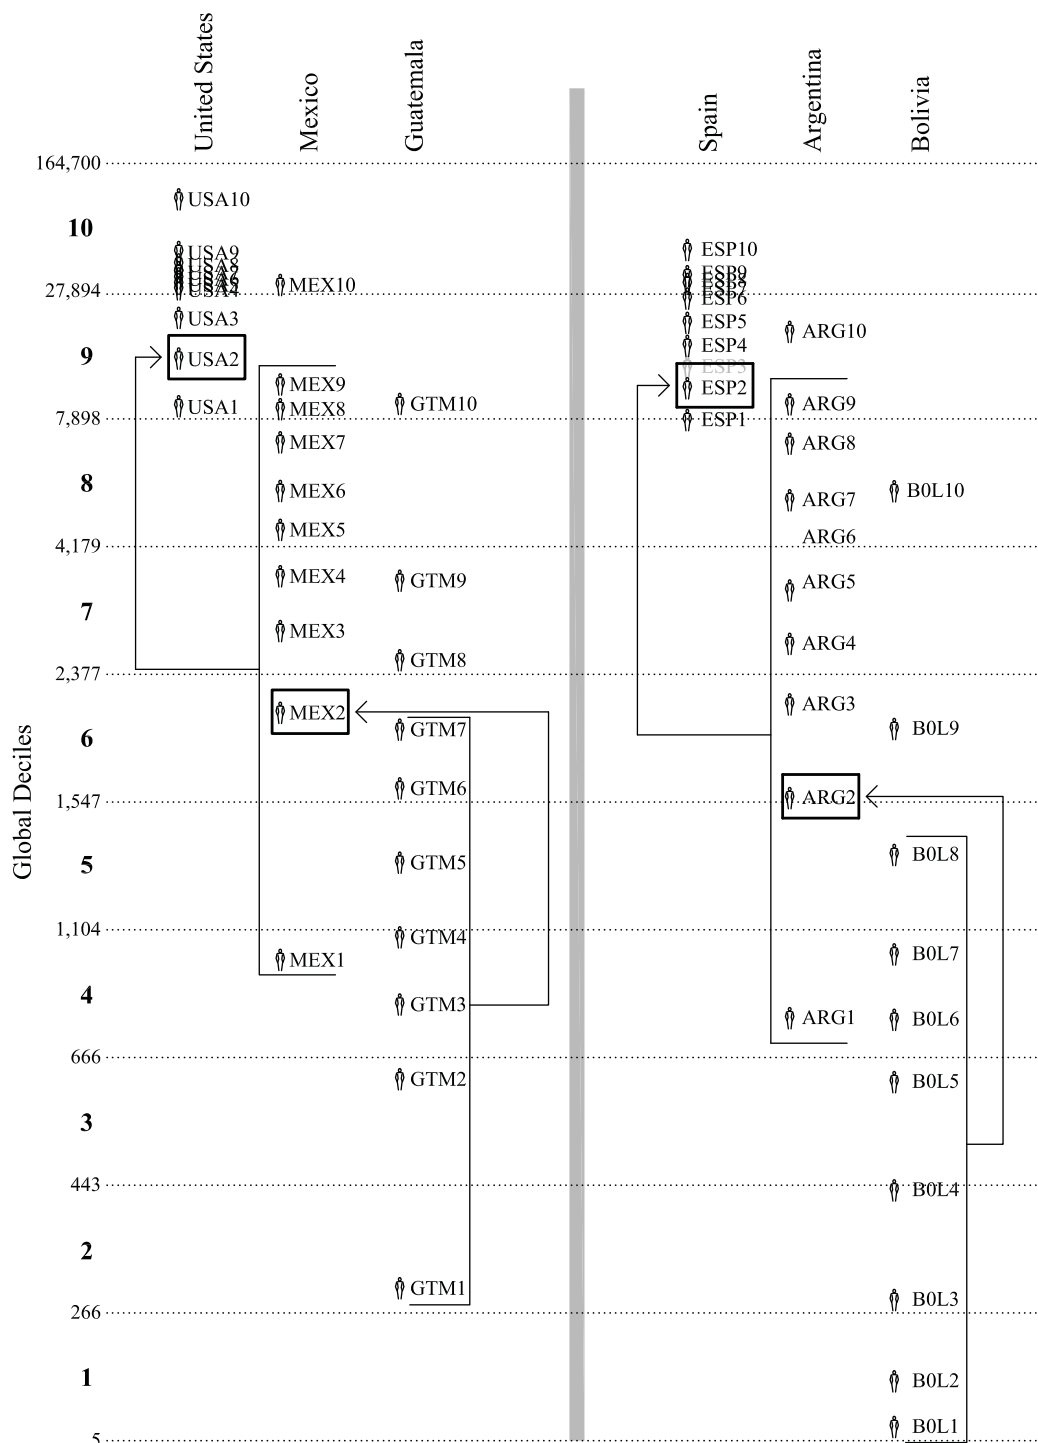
United States
Mexico
Guatemala
Spain
Argentina
Bolivia

164,700
USA10
10
USA9
USA8
USA7
USA6
USA5
USA4
27,894
MEX10
USA3
9
USA2
MEX9
USA1
MEX8
GTM10
7,898
MEX7
8
MEX6
MEX5
4,179
MEX4
GTM9
7
MEX3
GTM8
2,377
MEX2
GTM7
6
GTM6
1,547
5
GTM5
1,104
GTM4
MEX1
4
GTM3
666
GTM2
3
443
2
GTM1
266
1
5

ESP10
ESP9
ESP8
ESP7
ESP6
ESP5
ARG10
ESP4
ESP3
ESP2
ARG9
ESP1
ARG8
ARG7
B0L10
ARG6
ARG5
ARG4
ARG3
B0L9
ARG2
B0L8
B0L7
ARG1
B0L6
B0L5
B0L4
B0L3
B0L2
B0L1

Global Deciles